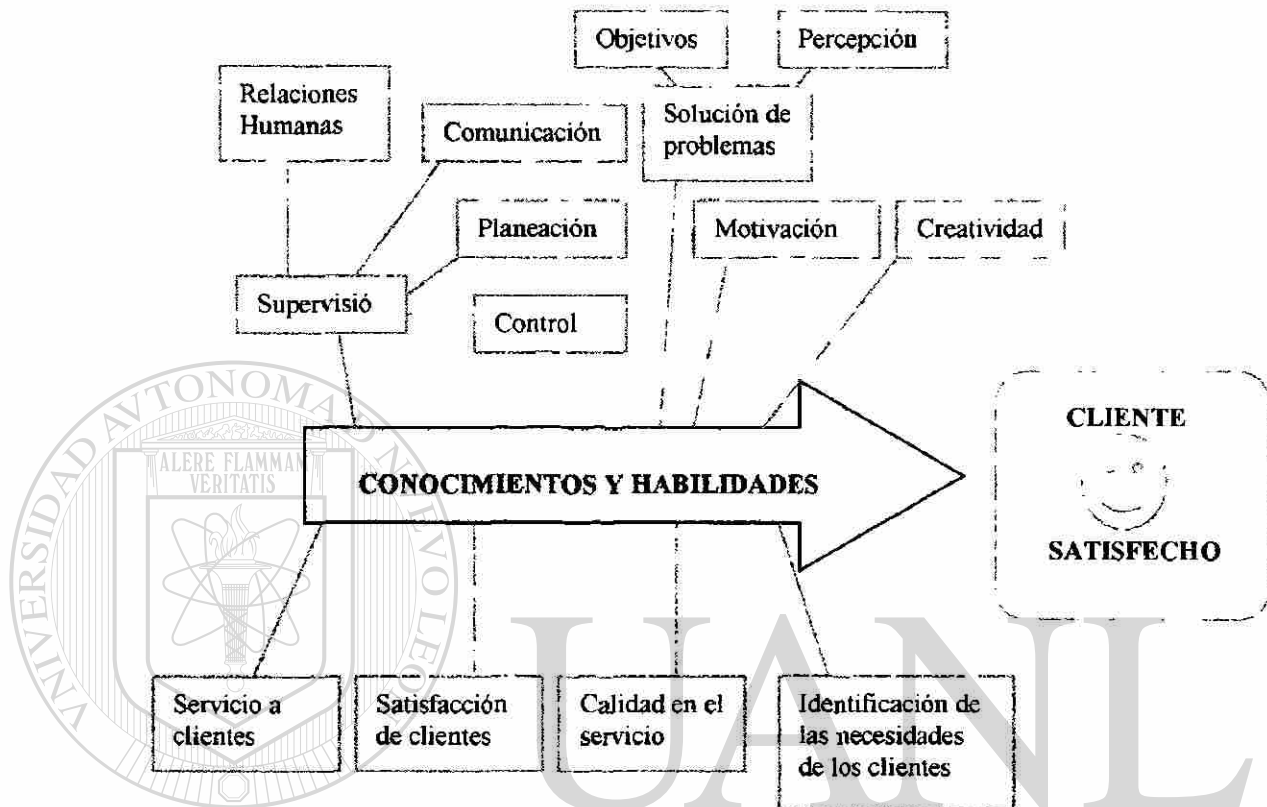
Objetivos

Percepción

Relaciones Humanas

Comunicación

Solución de problemas

Planeación

Motivación

Creatividad

Supervisió

Control

CONOCIMIENTOS Y HABILIDADES

CLIENTE

SATISFECHO

Servicio a clientes

Satisfacción de clientes

Calidad en el servicio

Identificación de las necesidades de los clientes

UNIVERSIDAD AUTÓNOMA DE NUEVO LEÓN

ALERE FLAMMAM VERITATIS

UANL